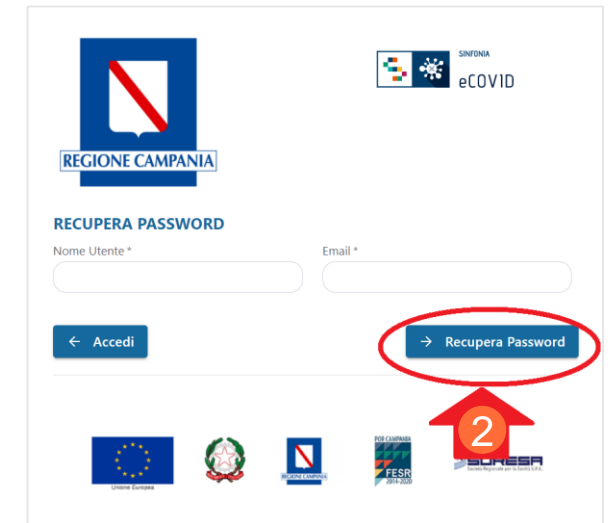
REGIONE CAMPANIA

SINFONIA
eCOVID

RECUPERA PASSWORD

Nome Utente *

Email *

← Accedi

→ Recupera Password

2

Unione Europea

REGIONE CAMPANIA

POR CAMPANIA
FESR
2014-2020

SORESA
Società Regionale per la Sanità S.p.A.